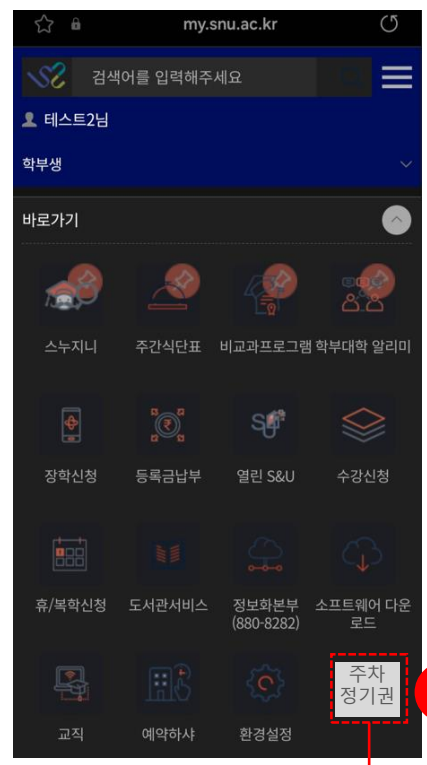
my.snu.ac.kr

검색어를 입력해주세요

테스트2님

학부생

바로가기

스누지니
주간식단표
비교과프로그램
학부대학 알리미

장학신청
등록금납부
열린 S&U
수강신청

휴/복학신청
도서관서비스
정보화본부 (880-8282)
소프트웨어 다운로드

교직
예약하샤
환경설정
주차 정기권